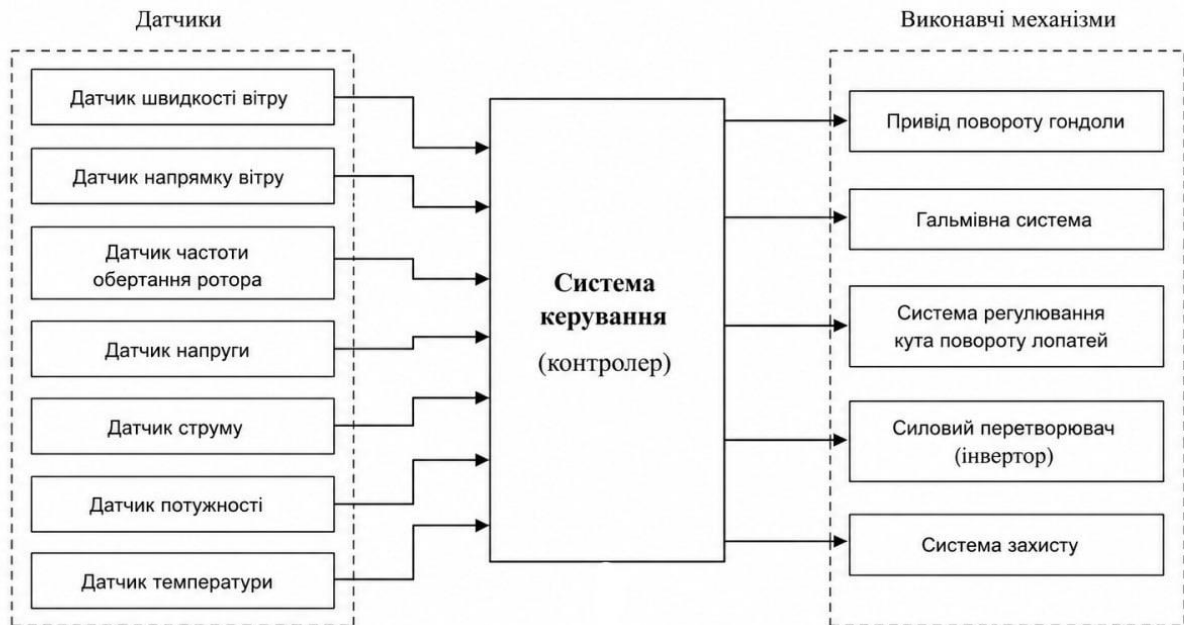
Датчики

Датчик швидкості вітру

Датчик напрямку вітру

Датчик частоти обертання ротора

Датчик напруги

Датчик струму

Датчик потужності

Датчик температури

**Система керування**

(контролер)

Виконавчі механізми

Привід повороту гондоли

Гальмівна система

Система регулювання кута повороту лопатей

Силовий перетворювач (інвертор)

Система захисту